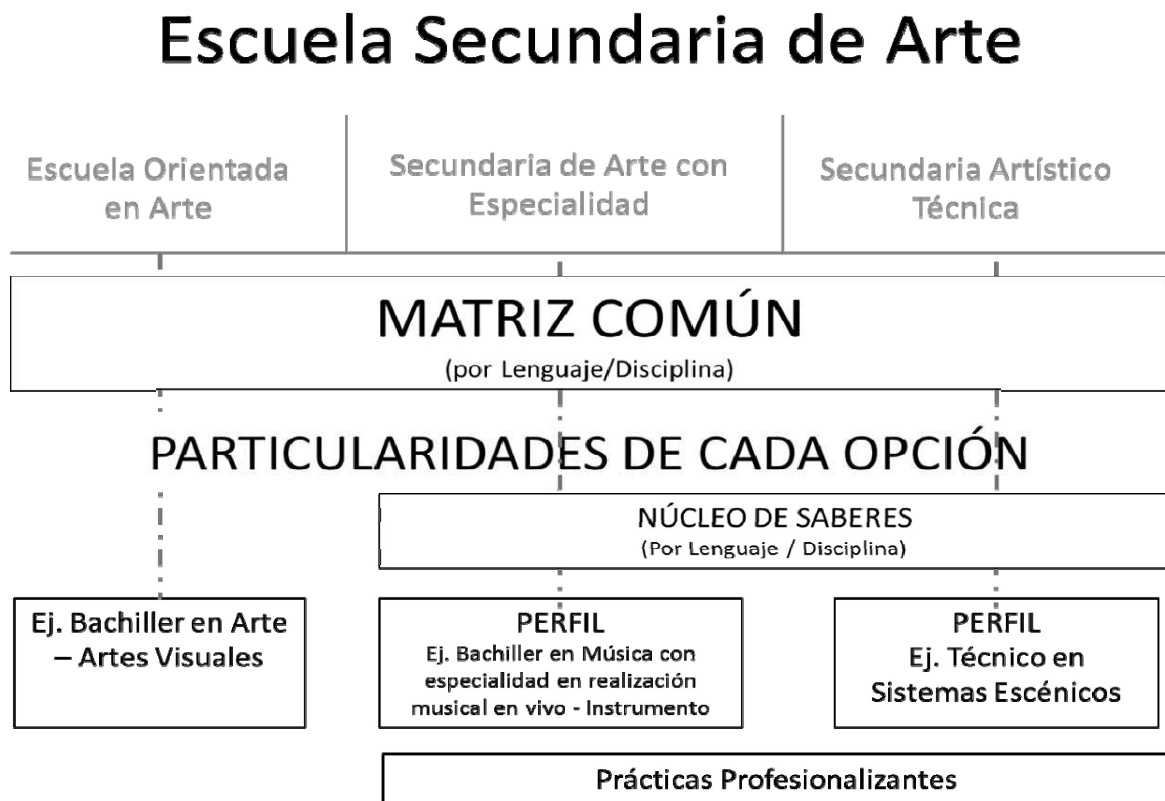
Escuela Secundaria de Arte

Escuela Orientada en Arte

Secundaria de Arte con Especialidad

Secundaria Artístico Técnica

MATRIZ COMÚN
(por Lenguaje/Disciplina)

PARTICULARIDADES DE CADA OPCIÓN

NÚCLEO DE SABERES
(Por Lenguaje / Disciplina)

Ej. Bachiller en Arte – Artes Visuales

PERFIL
Ej. Bachiller en Música con especialidad en realización musical en vivo - Instrumento

PERFIL
Ej. Técnico en Sistemas Escénicos

Prácticas Profesionalizantes